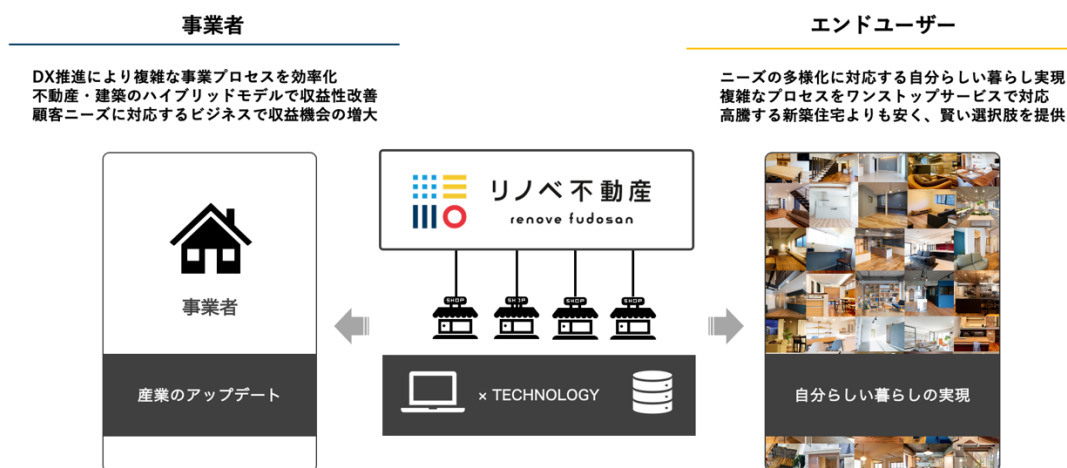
事業者

DX推進により複雑な事業プロセスを効率化
不動産・建築のハイブリッドモデルで収益性改善
顧客ニーズに対応するビジネスで収益機会の増大

エンドユーザー

ニーズの多様化に対応する自分らしい暮らし実現
複雑なプロセスをワンストップサービスで対応
高騰する新築住宅よりも安く、賢い選択肢を提供

事業者

産業のアップデート

リノベ不動産
renove fudosan

SHOP SHOP SHOP SHOP

× TECHNOLOGY

自分らしい暮らしの実現